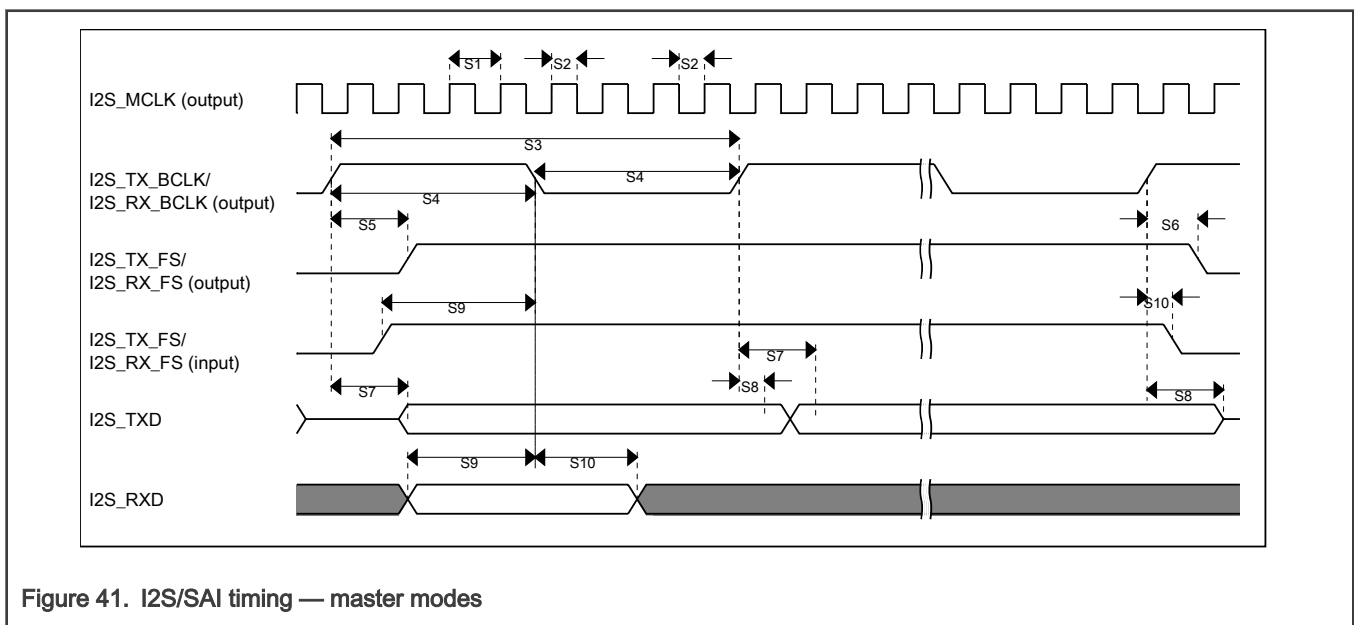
S1 S2 S2

I2S_MCLK (output)

S3

S4

I2S_TX_BCLK/
I2S_RX_BCLK (output)

S4

S5

S6

I2S_TX_FS/
I2S_RX_FS (output)

S9

S10

I2S_TX_FS/
I2S_RX_FS (input)

S7

S8

S7

S8

I2S_TXD

S9

S10

I2S_RXD

Figure 41. I2S/SAI timing — master modes